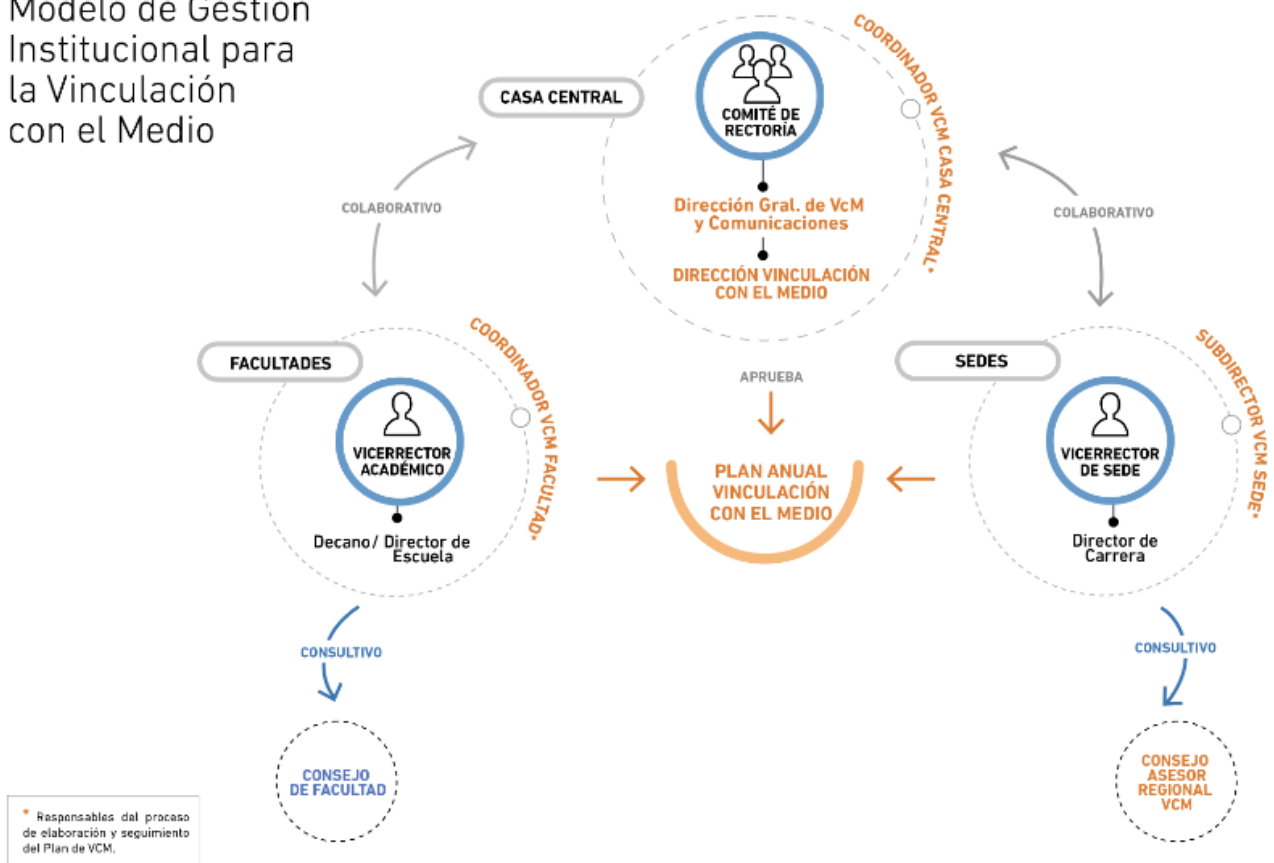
Modelo de Gestión Institucional para la Vinculación con el Medio

CASA CENTRAL

COMITÉ DE RECTORÍA

Dirección Gral. de VcM y Comunicaciones

DIRECCIÓN VINCULACIÓN CON EL MEDIO

COORDINADOR VCM CASA CENTRAL*

COLABORATIVO

COLABORATIVO

FACULTADES

COORDINADOR VCM FACULTAD*

VICERRECTOR ACADÉMICO

Decano/ Director de Escuela

APRUEBA

PLAN ANUAL VINCULACIÓN CON EL MEDIO

SEDES

SUBDIRECTOR VCM SEDE*

VICERRECTOR DE SEDE

Director de Carrera

CONSULTIVO

CONSULTIVO

CONSEJO DE FACULTAD

CONSEJO ASESOR REGIONAL VCM

* Responsables del proceso de elaboración y seguimiento del Plan de VCM.